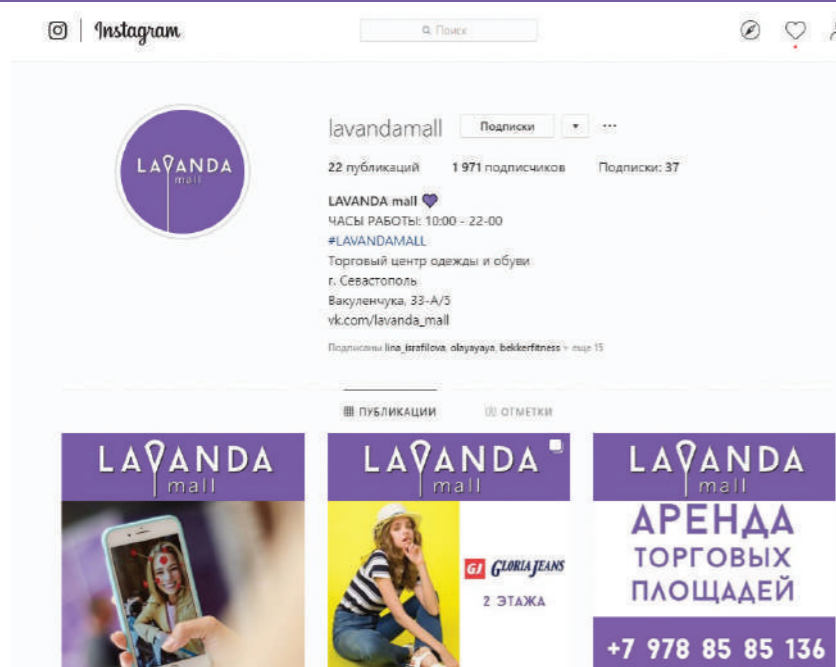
Instagram

Поиск

LAVANDA mall

lavandamall Подписки ▾ ···

22 публикаций 1 971 подписчиков Подписки: 37

LAVANDA mall 💜
ЧАСЫ РАБОТЫ: 10:00 - 22-00
#LAVANDAMALL
Торговый центр одежды и обуви
г. Севастополь
Вакуленчука, 33-А/5
vk.com/lavanda_mall

Подписаны lina_israfilova, olayayaya, bekkerfitness + еще 15

ПУБЛИКАЦИИ ОТМЕТКИ

LAVANDA mall

LAVANDA mall

GJ GLORIA JEANS

2 ЭТАЖА

LAVANDA mall

АРЕНДА ТОРГОВЫХ ПЛОЩАДЕЙ

+7 978 85 85 136